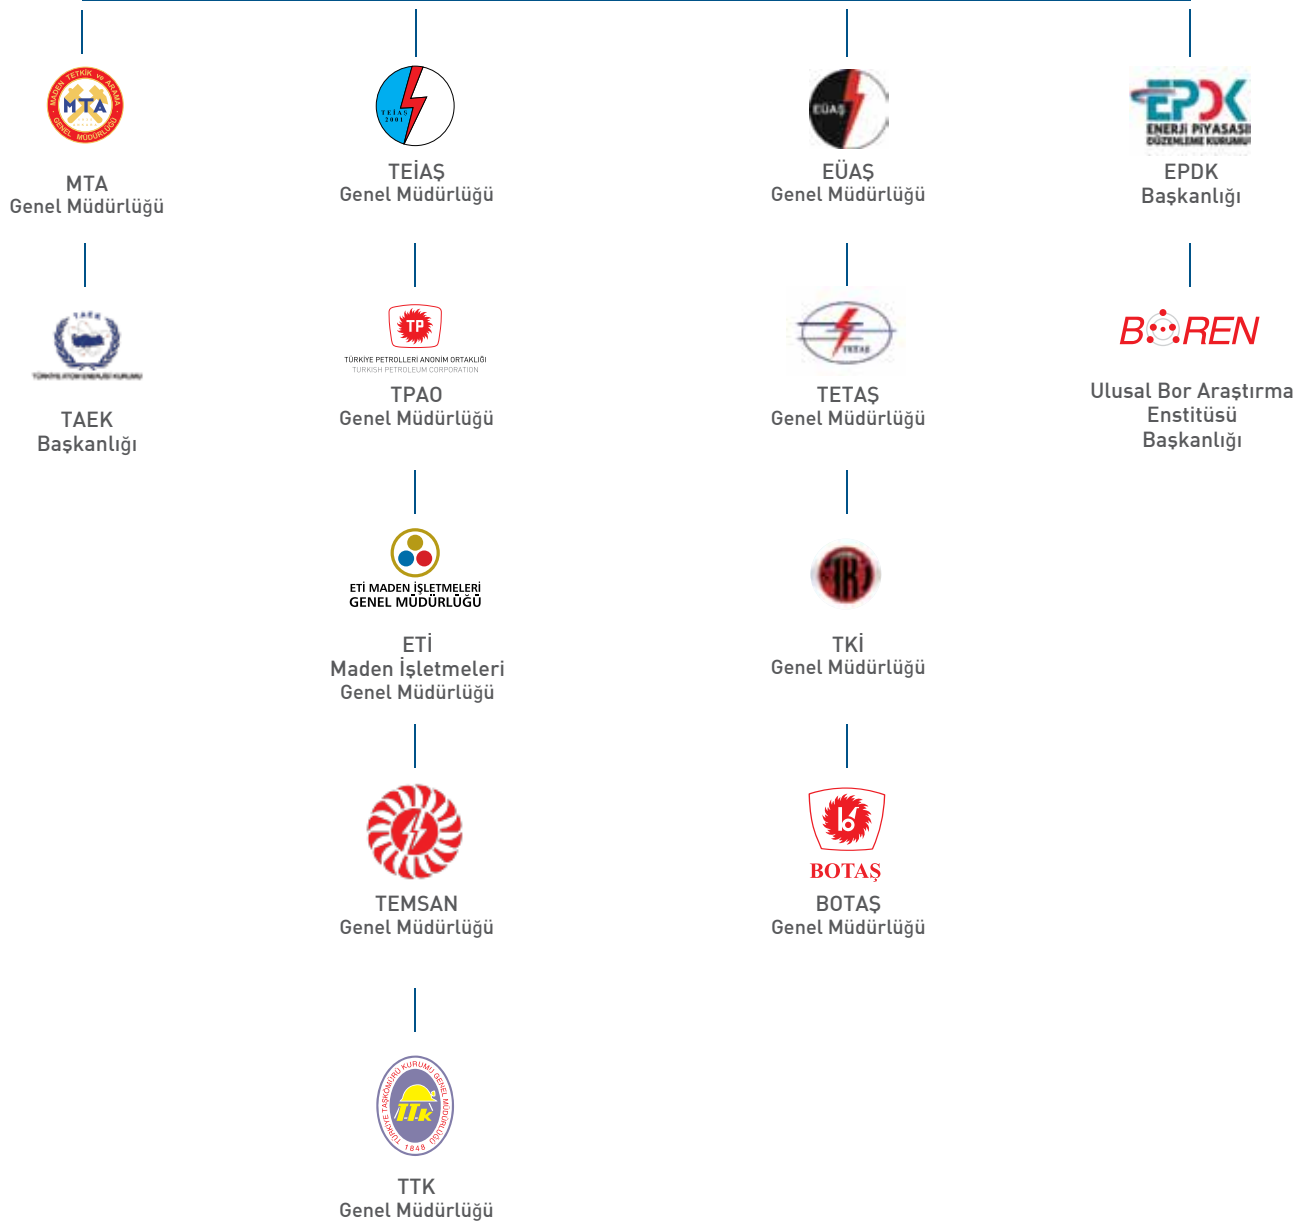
MTA
MADEN TETKİK ve ARAMA GENEL MÜDÜRLÜĞÜ
MTA
Genel Müdürlüğü

TAEK
TÜRKİYE ATOM ENERJİSİ KURUMU
TAEK
Başkanlığı

TEİAŞ 2001
TEİAŞ
Genel Müdürlüğü

TP
TÜRKİYE PETROLLERİ ANONİM ORTAKLIĞI
TURKISH PETROLEUM CORPORATION
TPAO
Genel Müdürlüğü

ETİ MADEN İŞLETMELERİ GENEL MÜDÜRLÜĞÜ
ETİ
Maden İşletmeleri
Genel Müdürlüğü

TEMSAN
Genel Müdürlüğü

TÜRKİYE TAŞKÖMÜRÜ KURUMU GENEL MÜDÜRLÜĞÜ
TTK
1848
TTK
Genel Müdürlüğü

EÜAŞ
EÜAŞ
Genel Müdürlüğü

TETAŞ
TETAŞ
Genel Müdürlüğü

TKİ
TKİ
Genel Müdürlüğü

BOTAŞ
BOTAŞ
Genel Müdürlüğü

EPDK
ENERJİ PİYASASI DÜZENLEME KURUMU
EPDK
Başkanlığı

BOREN
Ulusal Bor Araştırma Enstitüsü
Başkanlığı